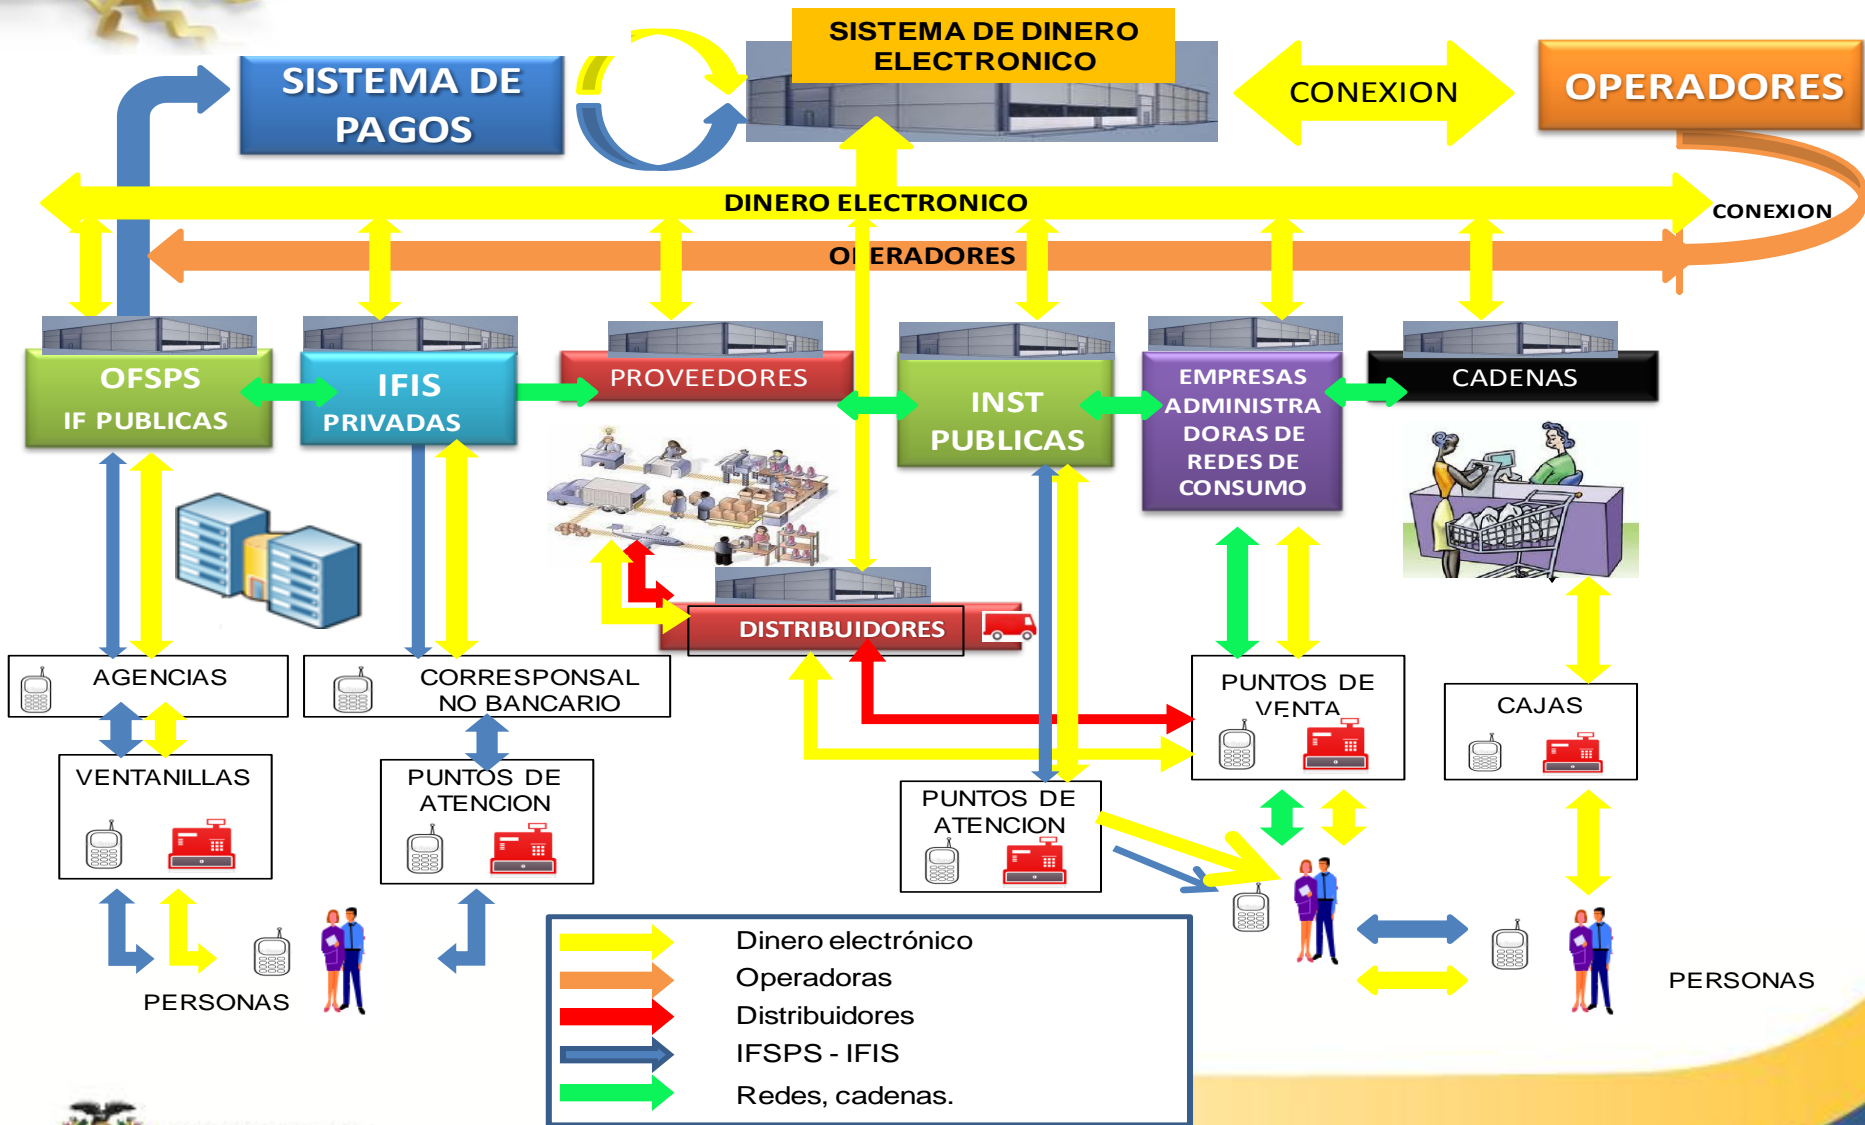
SISTEMA DE DINERO ELECTRONICO

SISTEMA DE PAGOS

CONEXION

OPERADORES

DINERO ELECTRONICO

CONEXION

OPERADORES

OFSPS
IF PUBLICAS

IFIS
PRIVADAS

PROVEEDORES

INST PUBLICAS

EMPRESAS ADMINISTRADORAS DE REDES DE CONSUMO

CADENAS

DISTRIBUIDORES

AGENCIAS

CORRESPONSAL NO BANCARIO

PUNTOS DE VENTA

CAJAS

VENTANILLAS

PUNTOS DE ATENCION

PUNTOS DE ATENCION

PERSONAS

PERSONAS

Dinero electrónico
Operadoras
Distribuidores
IFSPS - IFIS
Redes, cadenas.